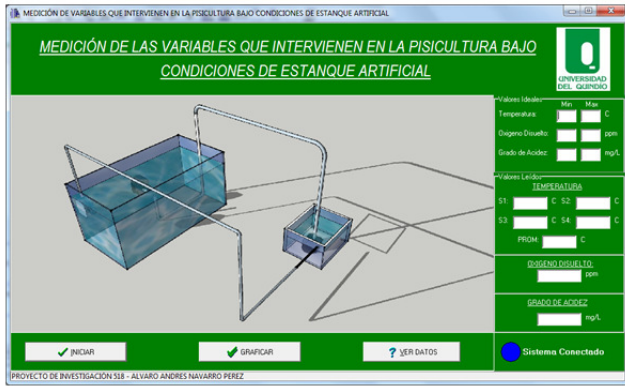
MEDICIÓN DE VARIABLES QUE INTERVIENEN EN LA PISICULTURA BAJO CONDICIONES DE ESTANQUE ARTIFICIAL

MEDICIÓN DE LAS VARIABLES QUE INTERVIENEN EN LA PISICULTURA BAJO CONDICIONES DE ESTANQUE ARTIFICIAL

UNIVERSIDAD DEL QUINDÍO

Valores Ideales
Min Max
Temperatura: C
Oxigeno Disuelto: ppm
Grado de Acidez: mg/L

Valores Leidos
TEMPERATURA
S1: C S2: C
S3: C S4: C
PROM: C

OXIGENO DISUELTO:
ppm

GRADO DE ACIDEZ
mg/L

INICIAR
GRAFICAR
VER DATOS

Sistema Conectado

PROYECTO DE INVESTIGACIÓN 518 - ALVARO ANDRES NAVARRO PEREZ